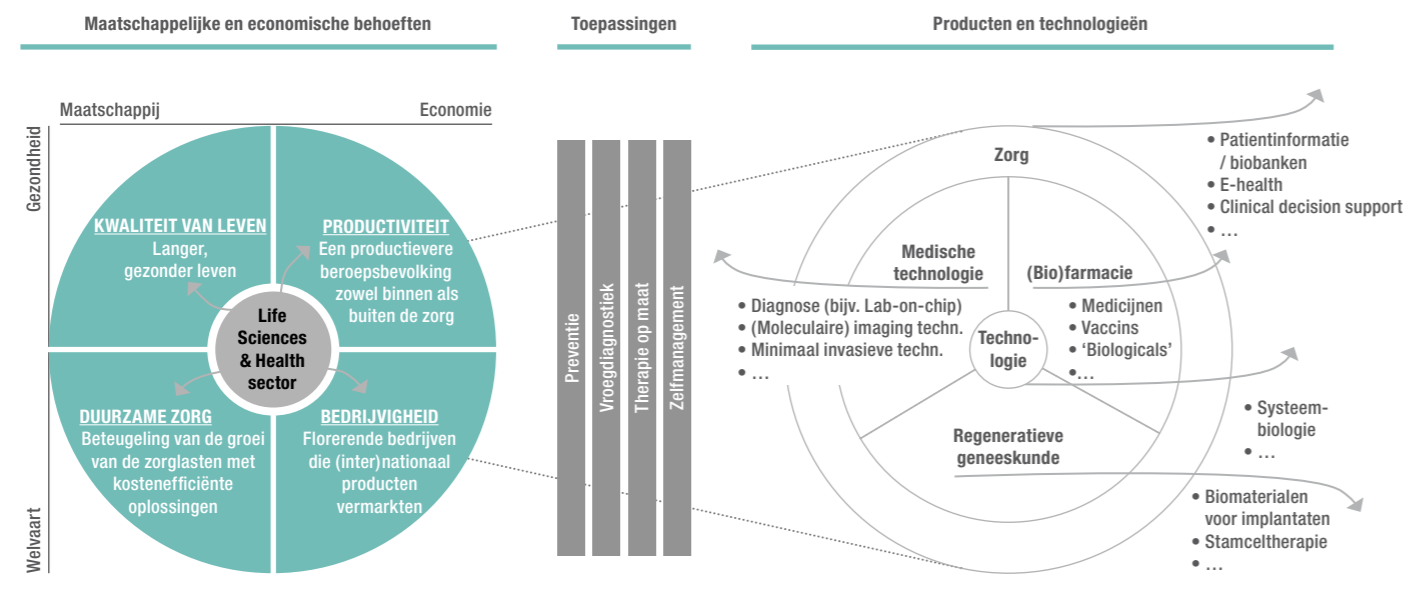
Maatschappelijke en economische behoeften

Toepassingen

Producten en technologieën

Maatschappij

Economie

Gezondheid

Welvaart

KWALITEIT VAN LEVEN
Langer, gezonder leven

PRODUCTIVITEIT
Een productievere beroepsbevolking zowel binnen als buiten de zorg

Life Sciences & Health sector

DUURZAME ZORG
Beteugeling van de groei van de zorglasten met kostenefficiënte oplossingen

BEDRIJVIGHEID
Florerende bedrijven die (inter)nationaal producten vermarkten

Preventie

Vroegdiagnostiek

Therapie op maat

Zelfmanagement

Zorg

Medische technologie

(Bio)farmacie

Techno-logie

Regeneratieve geneeskunde

• Patientinformatie / biobanken
• E-health
• Clinical decision support
• …

• Diagnose (bijv. Lab-on-chip)
• (Moleculaire) imaging techn.
• Minimaal invasieve techn.
• …

• Medicijnen
• Vaccins
• 'Biologicals'
• …

• Systeem-biologie
• …

• Biomaterialen voor implantaten
• Stamceltherapie
• …